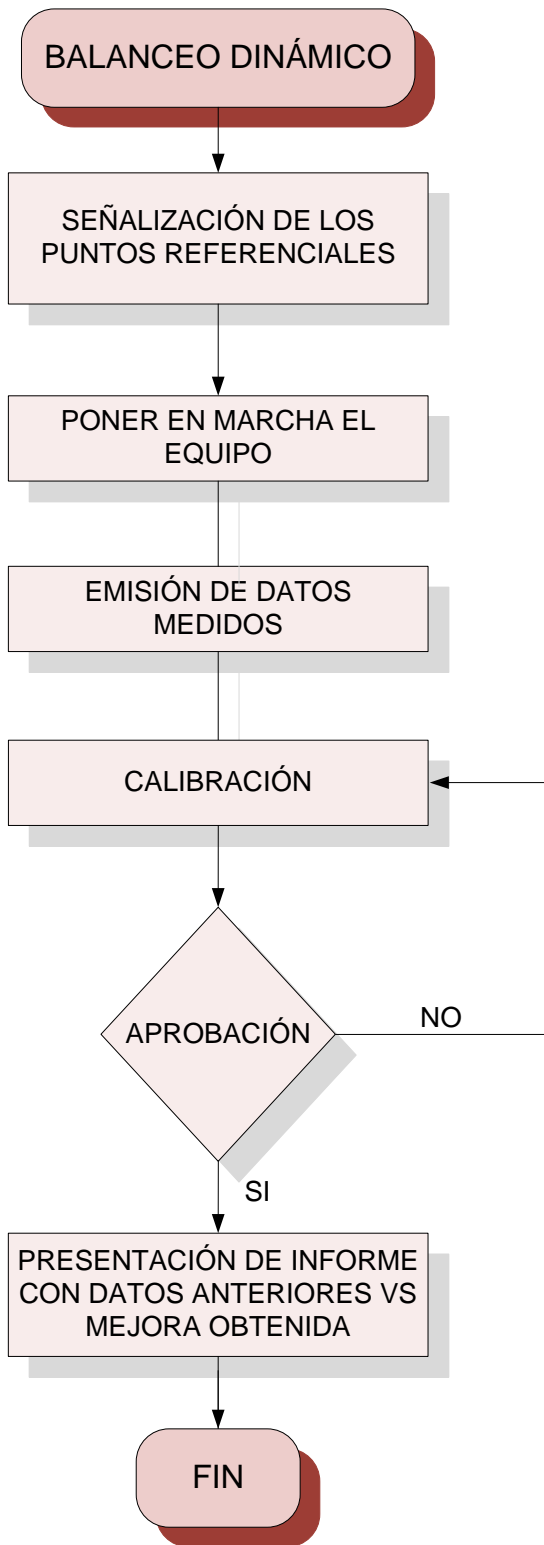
BALANCEO DINÁMICO

SEÑALIZACIÓN DE LOS PUNTOS REFERENCIALES

PONER EN MARCHA EL EQUIPO

EMISIÓN DE DATOS MEDIDOS

CALIBRACIÓN

APROBACIÓN

NO

SI

PRESENTACIÓN DE INFORME CON DATOS ANTERIORES VS MEJORA OBTENIDA

FIN